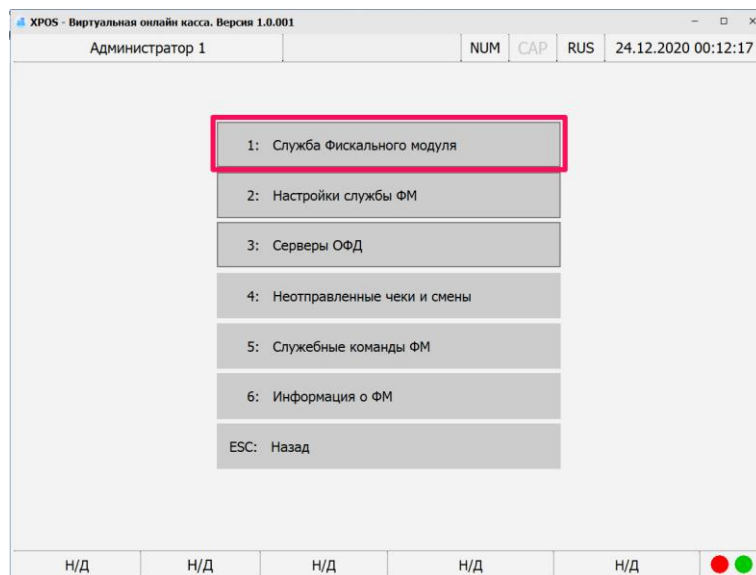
XPOS - Виртуальная онлайн касса. Версия 1.0.001

Администратор 1 NUM CAP RUS 24.12.2020 00:12:17

1: Служба Фискального модуля

2: Настройки службы ФМ

3: Серверы ОФД

4: Неотправленные чеки и смены

5: Служебные команды ФМ

6: Информация о ФМ

ESC: Назад

Н/Д Н/Д Н/Д Н/Д Н/Д